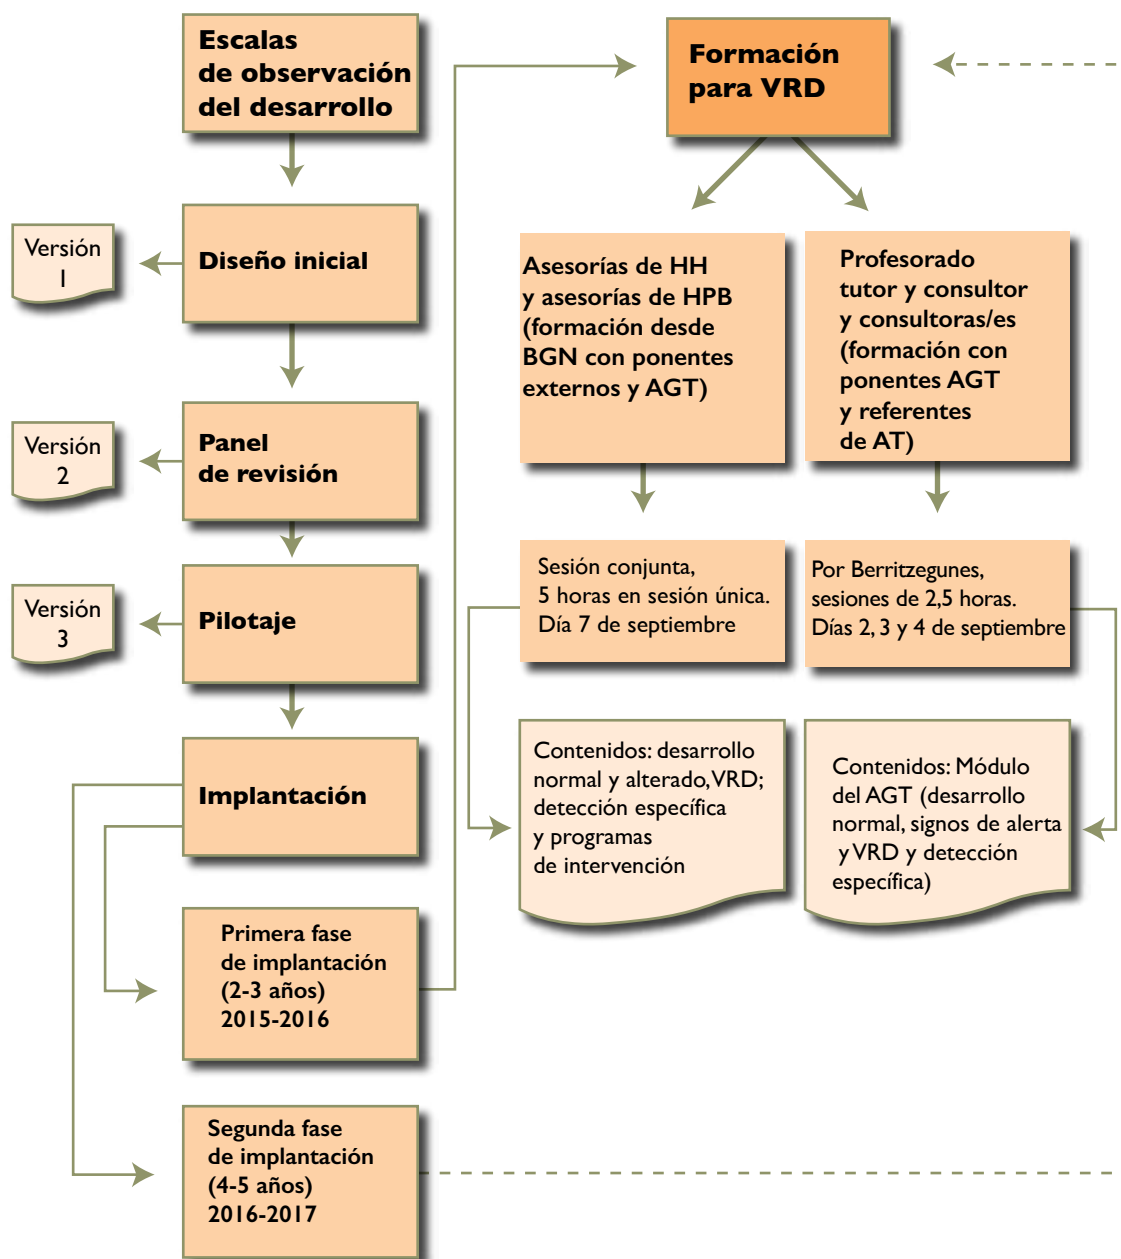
Escalas de observación del desarrollo

Versión 1

Diseño inicial

Versión 2

Panel de revisión

Versión 3

Pilotaje

Implantación

Primera fase de implantación (2-3 años) 2015-2016

Segunda fase de implantación (4-5 años) 2016-2017

Formación para VRD

Asesorías de HH y asesorías de HPB (formación desde BGN con ponentes externos y AGT)

Profesorado tutor y consultor y consultoras/es (formación con ponentes AGT y referentes de AT)

Sesión conjunta, 5 horas en sesión única. Día 7 de septiembre

Por Berritzegunes, sesiones de 2,5 horas. Días 2, 3 y 4 de septiembre

Contenidos: desarrollo normal y alterado, VRD; detección específica y programas de intervención

Contenidos: Módulo del AGT (desarrollo normal, signos de alerta y VRD y detección específica)